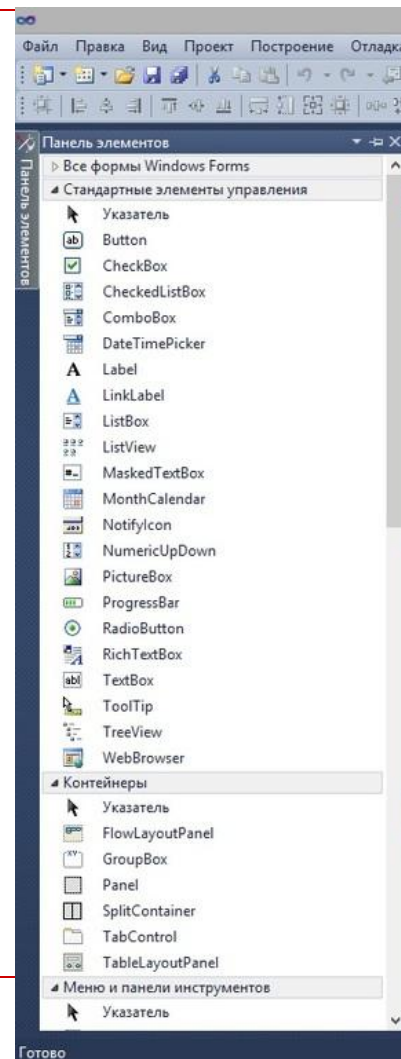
Файл Правка Вид Проект Построение Отладка

Панель элементов

Панель элементов

▷ Все формы Windows Forms
◢ Стандартные элементы управления
Указатель
Button
CheckBox
CheckedListBox
ComboBox
DateTimePicker
Label
LinkLabel
ListBox
ListView
MaskedTextBox
MonthCalendar
NotifyIcon
NumericUpDown
PictureBox
ProgressBar
RadioButton
RichTextBox
TextBox
ToolTip
TreeView
WebBrowser
◢ Контейнеры
Указатель
FlowLayoutPanel
GroupBox
Panel
SplitContainer
TabControl
TableLayoutPanel
◢ Меню и панели инструментов
Указатель

Готово